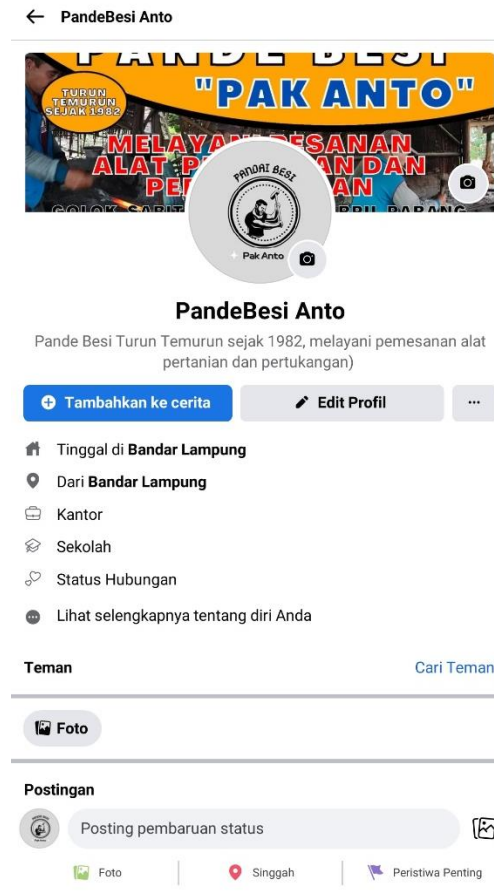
PandeBesi Anto

PANDE BESI
"PAK ANTO"
TURUN TEMURUN SEJAK 1982
MELAYANI PESANAN ALAT P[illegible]AN DAN PE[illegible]AN
GOLOK SABIT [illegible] PARANG

PANDAI BESI
Pak Anto

PandeBesi Anto

Pande Besi Turun Temurun sejak 1982, melayani pemesanan alat pertanian dan pertukangan)

Tambahkan ke cerita
Edit Profil
...

Tinggal di Bandar Lampung
Dari Bandar Lampung
Kantor
Sekolah
Status Hubungan
Lihat selengkapnya tentang diri Anda

Teman
Cari Teman

Foto

Postingan

Posting pembaruan status

Foto
Singgah
Peristiwa Penting